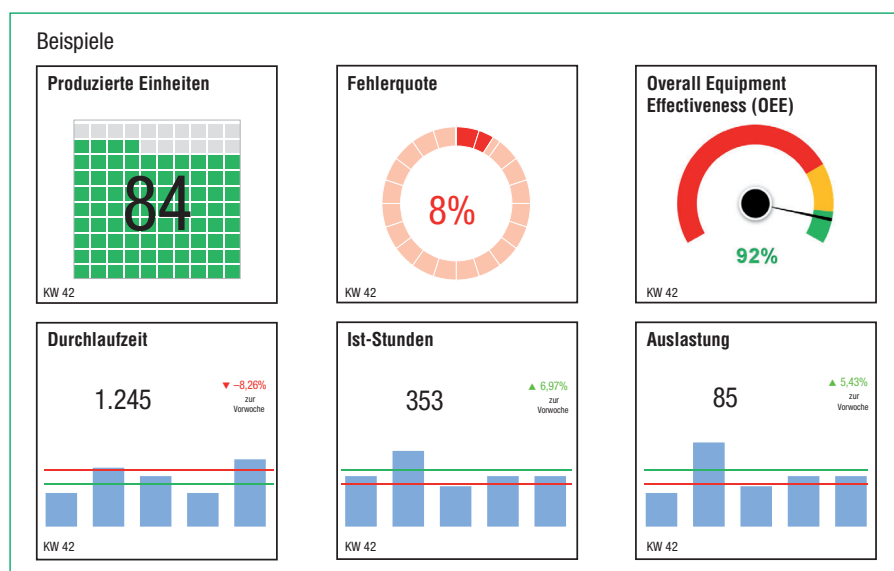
Beispiele

Produzierte Einheiten

84

KW 42

Fehlerquote

8%

KW 42

Overall Equipment Effectiveness (OEE)

92%

KW 42

Durchlaufzeit

1.245

▼ –8,26% zur Vorwoche

KW 42

Ist-Stunden

353

▲ 6,97% zur Vorwoche

KW 42

Auslastung

85

▲ 5,43% zur Vorwoche

KW 42